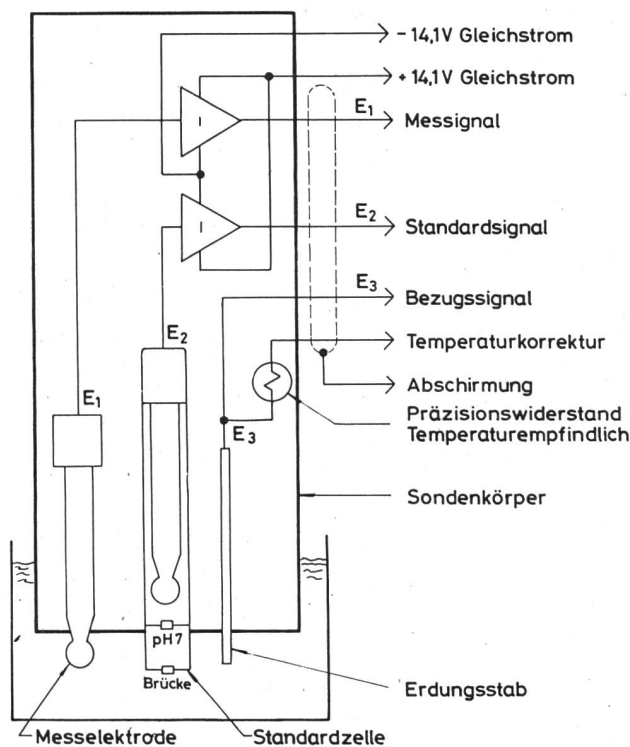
- 14,1V Gleichstrom

+ 14,1V Gleichstrom

$E_1$

Messignal

$E_2$

Standardsignal

$E_3$

Bezugssignal

Temperaturkorrektur

Abschirmung

Präzisionswiderstand Temperaturempfindlich

Sondenkörper

Erdungsstab

$E_1$

$E_2$

$E_3$

pH7

Brücke

Messelektrode

Standardzelle